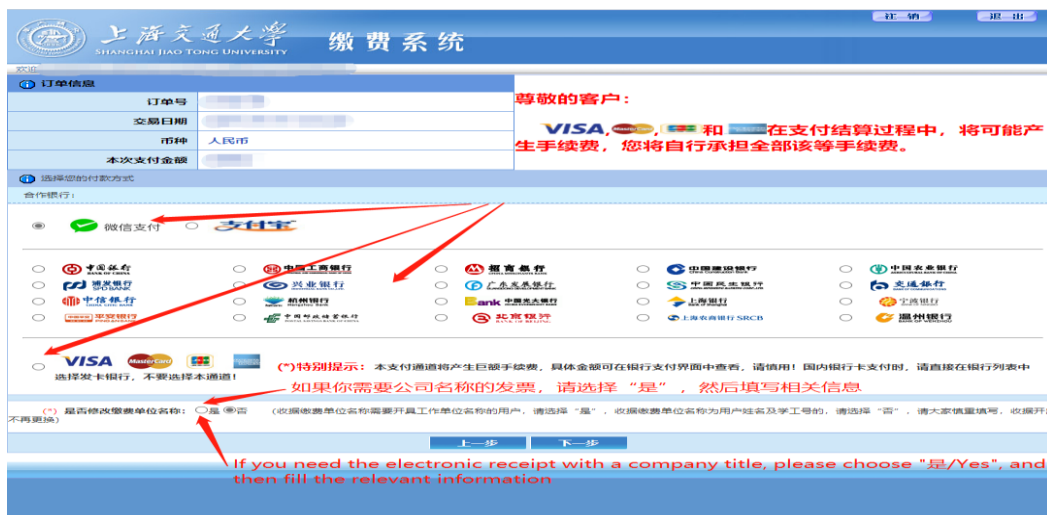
上海交通大學
SHANGHAI JIAO TONG UNIVERSITY
缴费系统
注销
退出
欢迎

订单信息
订单号
交易日期
币种 人民币
本次支付金额

尊敬的客户：
VISA、MasterCard、JCB 和 American Express 在支付结算过程中，将可能产生手续费，您将自行承担全部该等手续费。

选择您的付款方式
合作银行：

微信支付
支付宝

中国银行 BANK OF CHINA
中国工商银行
招商银行
中国建设银行
中国农业银行
浦发银行 SPD BANK
兴业银行
广东发展银行
中国民生银行
交通银行
中信银行 CHINA CITIC BANK
杭州银行
中国光大银行
上海银行
宁波银行
平安银行
中国邮政储蓄银行
北京银行
上海农商银行 SRCB
温州银行

VISA MasterCard JCB
(*)特别提示：本支付通道将产生巨额手续费，具体金额可在银行支付界面中查看，请慎用！国内银行卡支付时，请直接在银行列表中选择发卡银行，不要选择本通道！

如果你需要公司名称的发票，请选择"是"，然后填写相关信息

(*) 是否修改缴费单位名称：是 否 （收据缴费单位名称需要开具工作单位名称的用户，请选择"是"，收据缴费单位名称为用户姓名及学工号的，请选择"否"，请大家慎重填写，收据开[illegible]不再更换）

上一步
下一步

If you need the electronic receipt with a company title, please choose "是/Yes", and then fill the relevant information